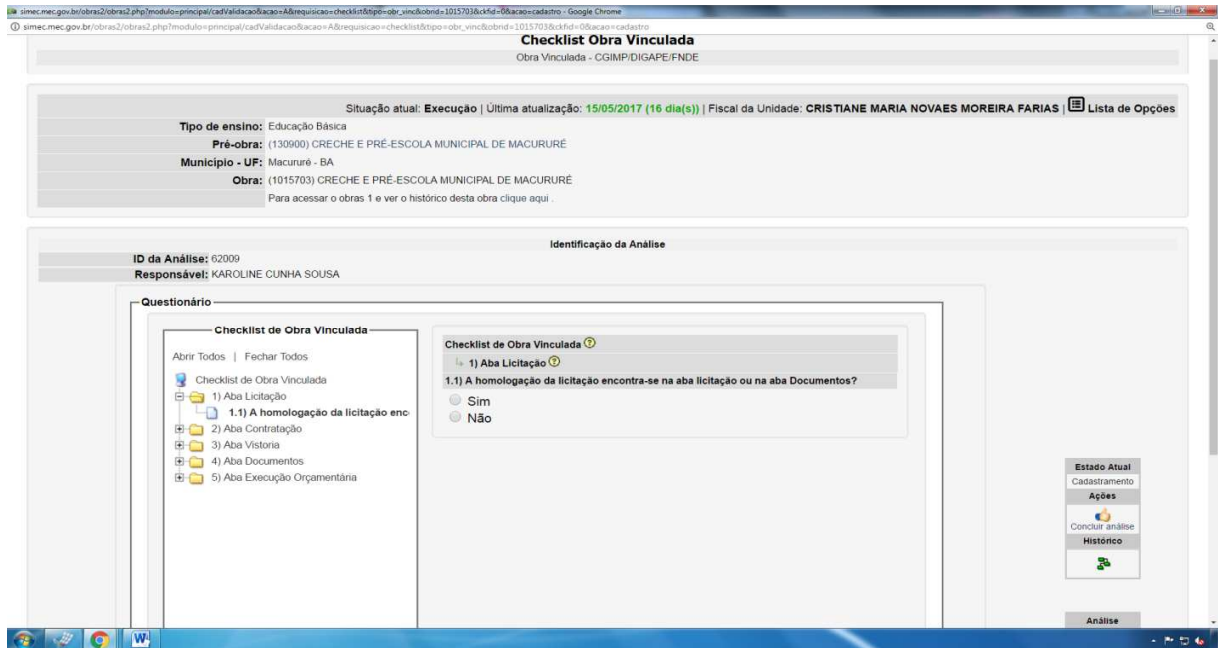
simec.mec.gov.br/obras2/obras2.php?modulo=principal/cadValidacao&acao=A&requisicao=checklist&tipo=obr_vinc&obrid=1015703&ckfid=0&acao=cadastro - Google Chrome

simec.mec.gov.br/obras2/obras2.php?modulo=principal/cadValidacao&acao=A&requisicao=checklist&tipo=obr_vinc&obrid=1015703&ckfid=0&acao=cadastro

Checklist Obra Vinculada

Obra Vinculada - CGIMP/DIGAPE/FNDE

Situação atual: Execução | Última atualização: 15/05/2017 (16 dia(s)) | Fiscal da Unidade: CRISTIANE MARIA NOVAES MOREIRA FARIAS | Lista de Opções

Tipo de ensino: Educação Básica

Pré-obra: (130900) CRECHE E PRÉ-ESCOLA MUNICIPAL DE MACURURÉ

Município - UF: Macururé - BA

Obra: (1015703) CRECHE E PRÉ-ESCOLA MUNICIPAL DE MACURURÉ

Para acessar o obras 1 e ver o histórico desta obra clique aqui .

Identificação da Análise

ID da Análise: 62009

Responsável: KAROLINE CUNHA SOUSA

Questionário

Checklist de Obra Vinculada

Abrir Todos | Fechar Todos

Checklist de Obra Vinculada

1) Aba Licitação

1.1) A homologação da licitação enc

2) Aba Contratação

3) Aba Vistoria

4) Aba Documentos

5) Aba Execução Orçamentária

Checklist de Obra Vinculada

1) Aba Licitação

1.1) A homologação da licitação encontra-se na aba licitação ou na aba Documentos?

Sim

Não

Estado Atual

Cadastramento

Ações

Concluir análise

Histórico

Análise